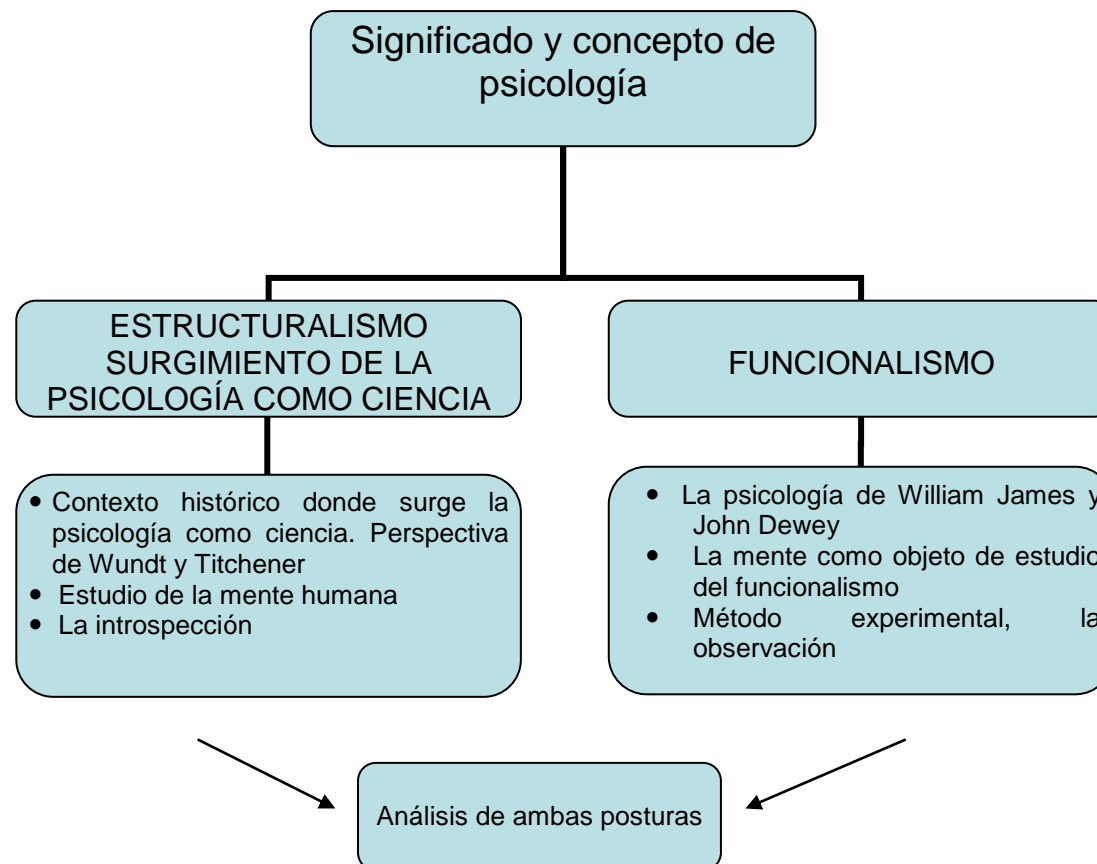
Significado y concepto de psicología

ESTRUCTURALISMO SURGIMIENTO DE LA PSICOLOGÍA COMO CIENCIA

FUNCIONALISMO

- Contexto histórico donde surge la psicología como ciencia. Perspectiva de Wundt y Titchener
- Estudio de la mente humana
- La introspección

- La psicología de William James y John Dewey
- La mente como objeto de estudio del funcionalismo
- Método experimental, la observación

Análisis de ambas posturas